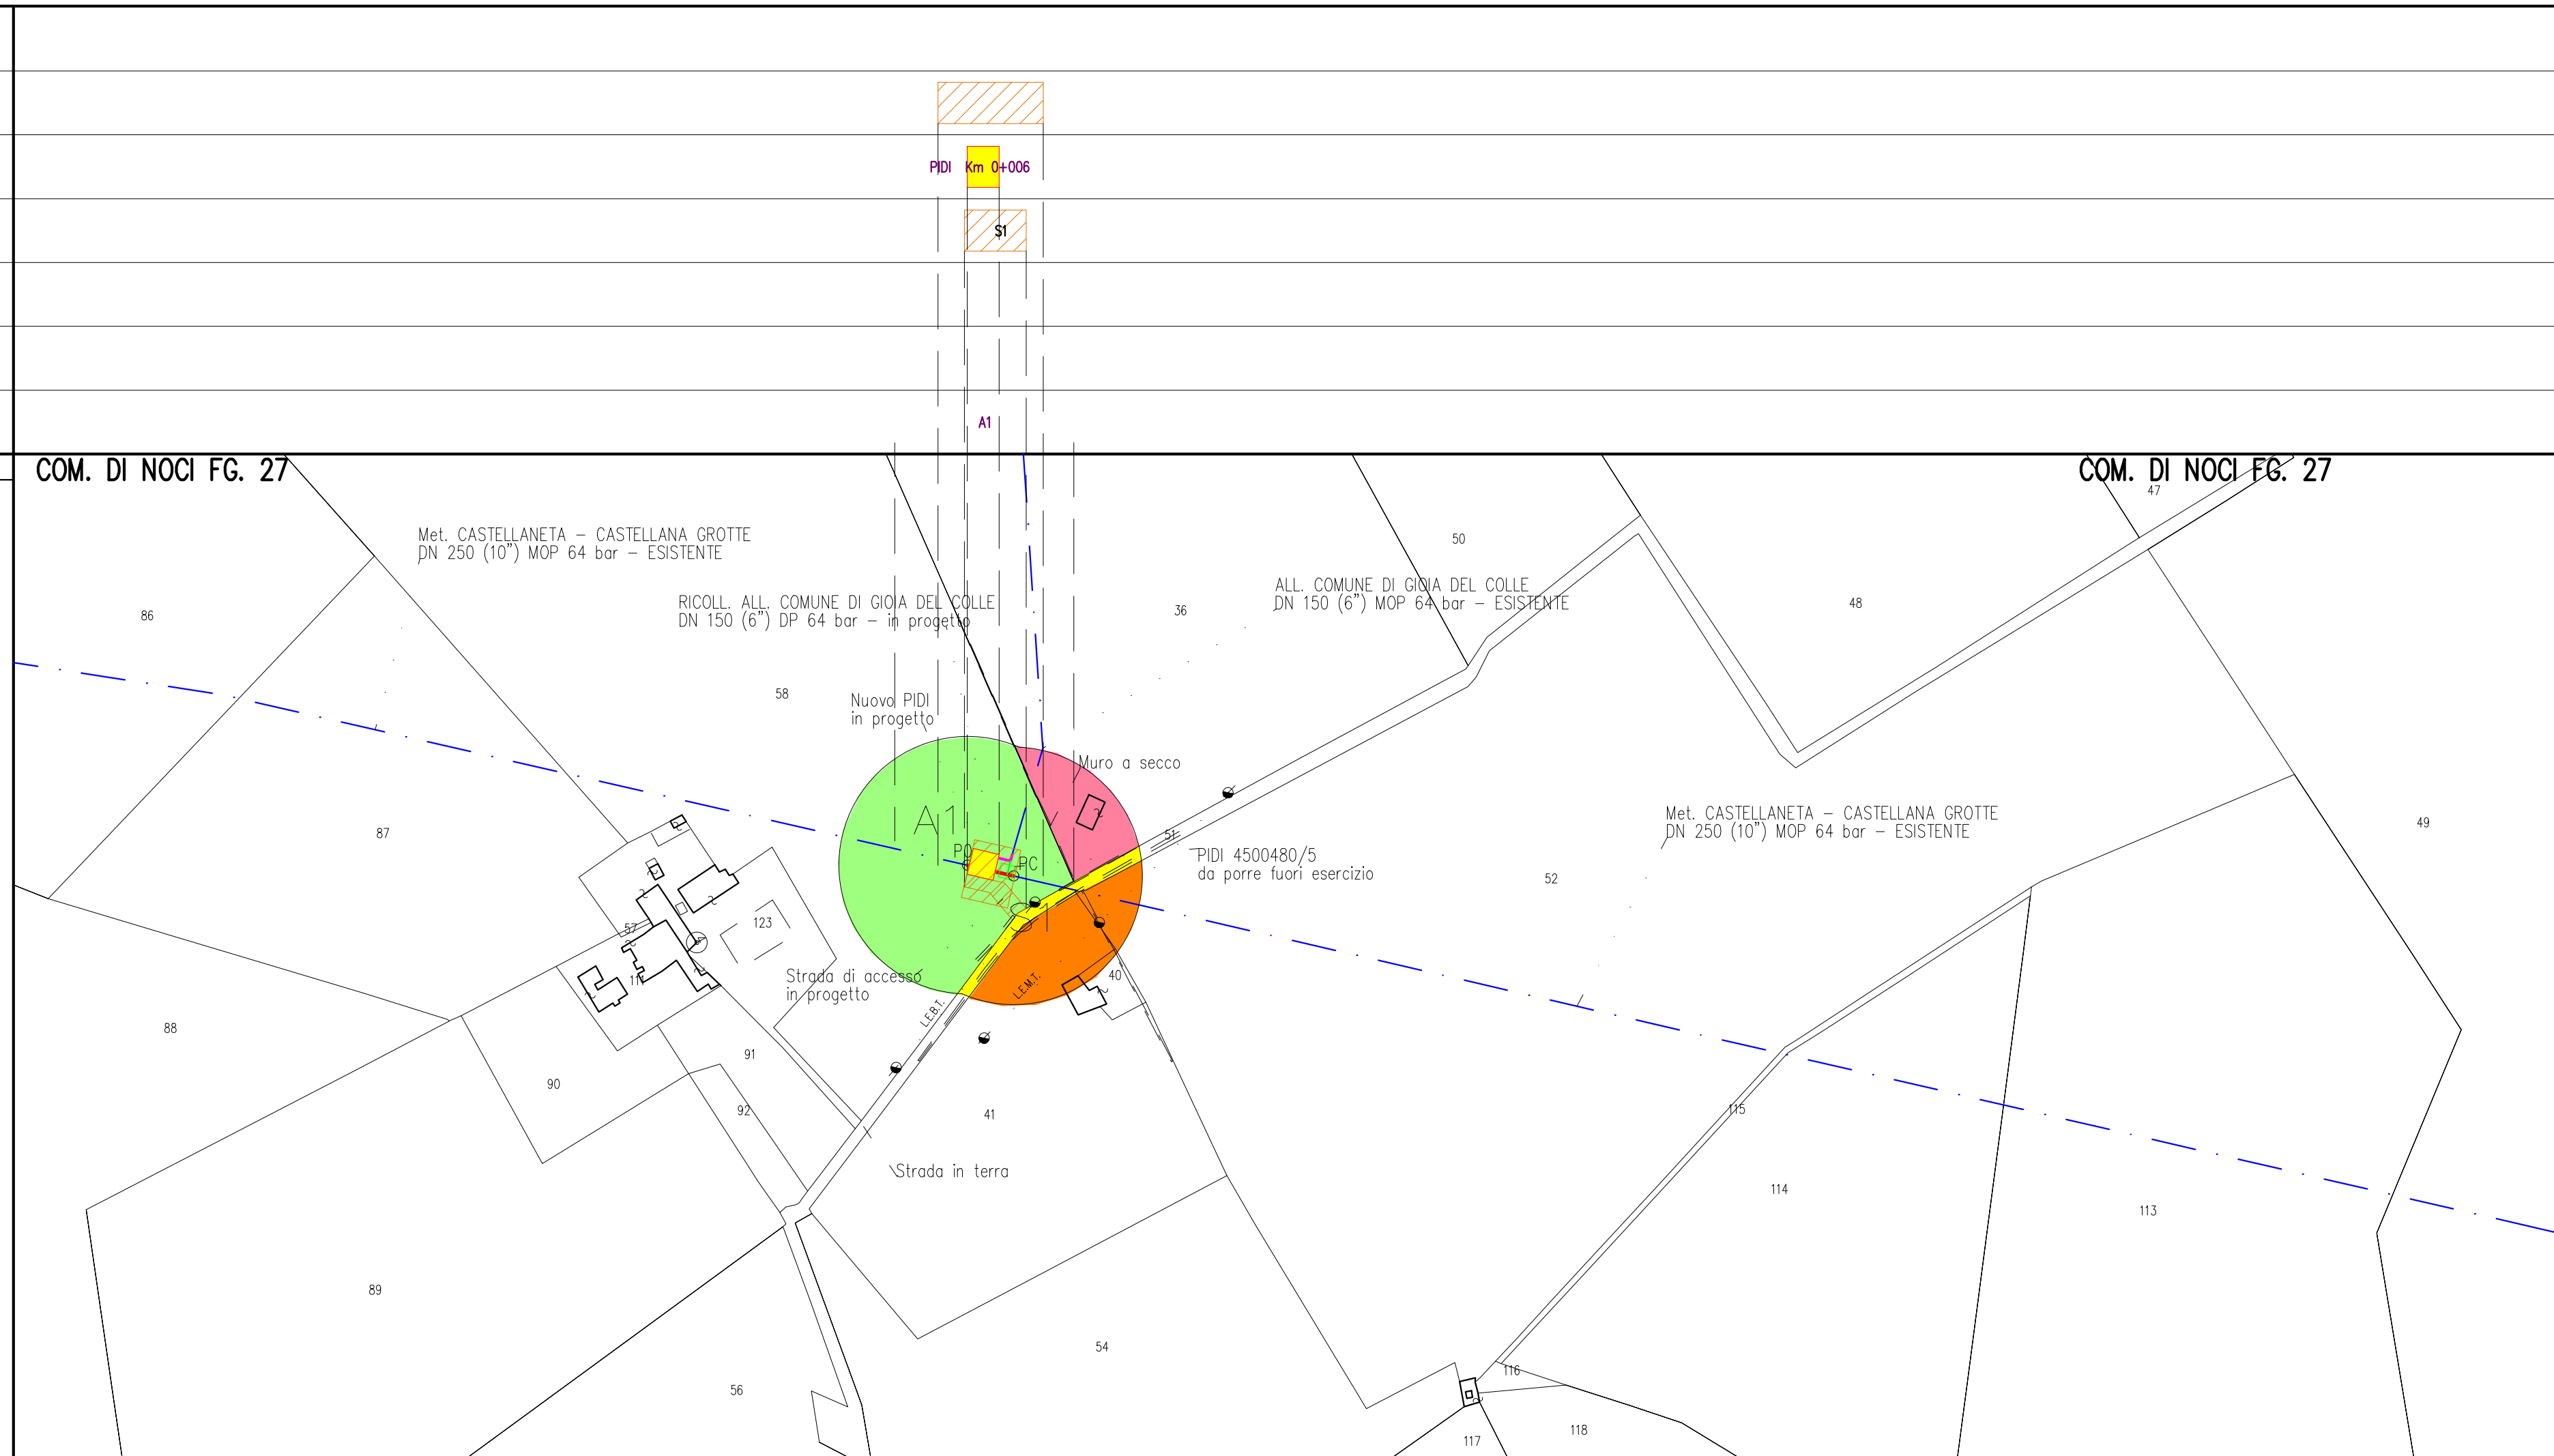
PIDI Km 0+006

S1

A1

COM. DI NOCI FG. 27

COM. DI NOCI FG. 27

Met. CASTELLANETA – CASTELLANA GROTTE
DN 250 (10") MOP 64 bar – ESISTENTE

RICOLL. ALL. COMUNE DI GIOIA DEL COLLE
DN 150 (6") DP 64 bar – in progetto

ALL. COMUNE DI GIOIA DEL COLLE
DN 150 (6") MOP 64 bar – ESISTENTE

Nuovo PIDI
in progetto

Muro a secco

A1

PO

PC

PIDI 4500480/5
da porre fuori esercizio

Met. CASTELLANETA – CASTELLANA GROTTE
DN 250 (10") MOP 64 bar – ESISTENTE

Strada di accesso
in progetto

L.E.B.T.

L.E.M.T.

Strada in terra

47
50
48
36
86
58
87
51
52
49
123
57
11
88
40
90
91
92
41
115
114
113
89
54
56
116
117
118